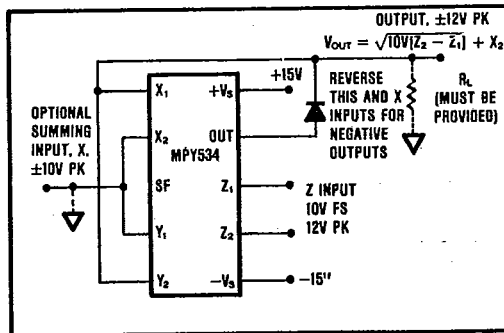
OUTPUT, ±12V PK

$V_{OUT} = \sqrt{10V[Z_2 - Z_1]} + X_2$

$X_1$

$+V_S$

+15V

REVERSE THIS AND X INPUTS FOR NEGATIVE OUTPUTS

$R_L$ (MUST BE PROVIDED)

OPTIONAL SUMMING INPUT, X, ±10V PK

$X_2$

OUT

MPY534

SF

$Z_1$

Z INPUT 10V FS 12V PK

$Y_1$

$Z_2$

$Y_2$

$-V_S$

–15V